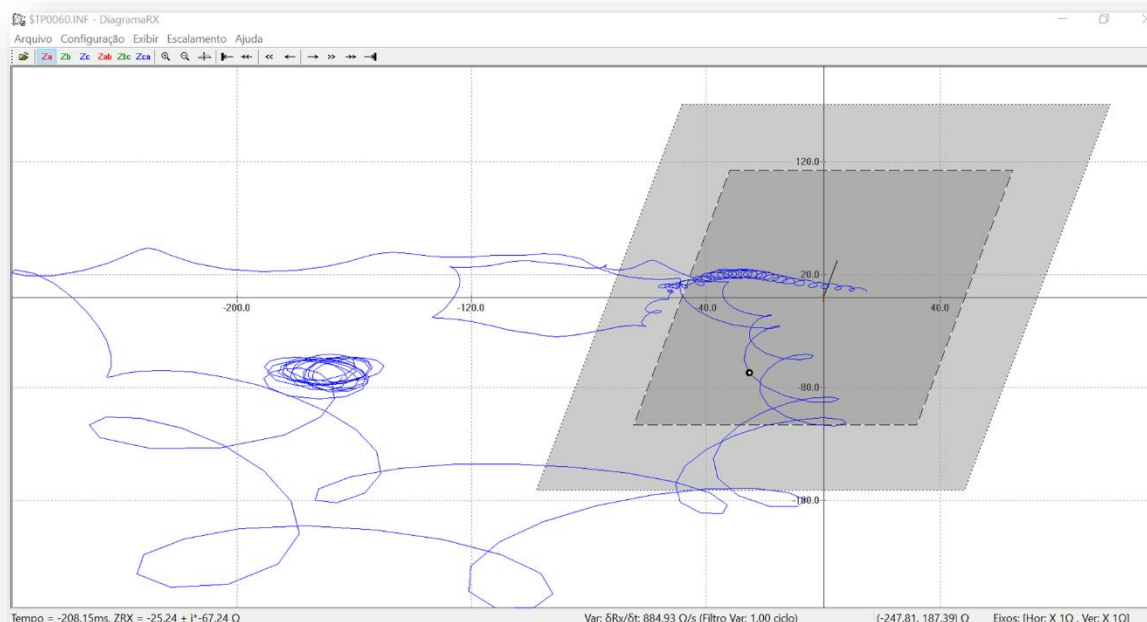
$TP0060.INF - DiagramaRX

Arquivo Configuração Exibir Escalamento Ajuda

Za Zb Zc Zab Zbc Zca

120.0

20.0

-200.0

-120.0

-40.0

40.0

-80.0

-180.0

Tempo = -208.15ms, ZRX = -25.24 + j*-67.24 Ω

Var: δRx/δt: 884.93 Ω/s (Filtro Var: 1.00 ciclo)

(-247.81, 187.39) Ω

Eixos: [Hor: X 1Ω , Ver: X 1Ω]